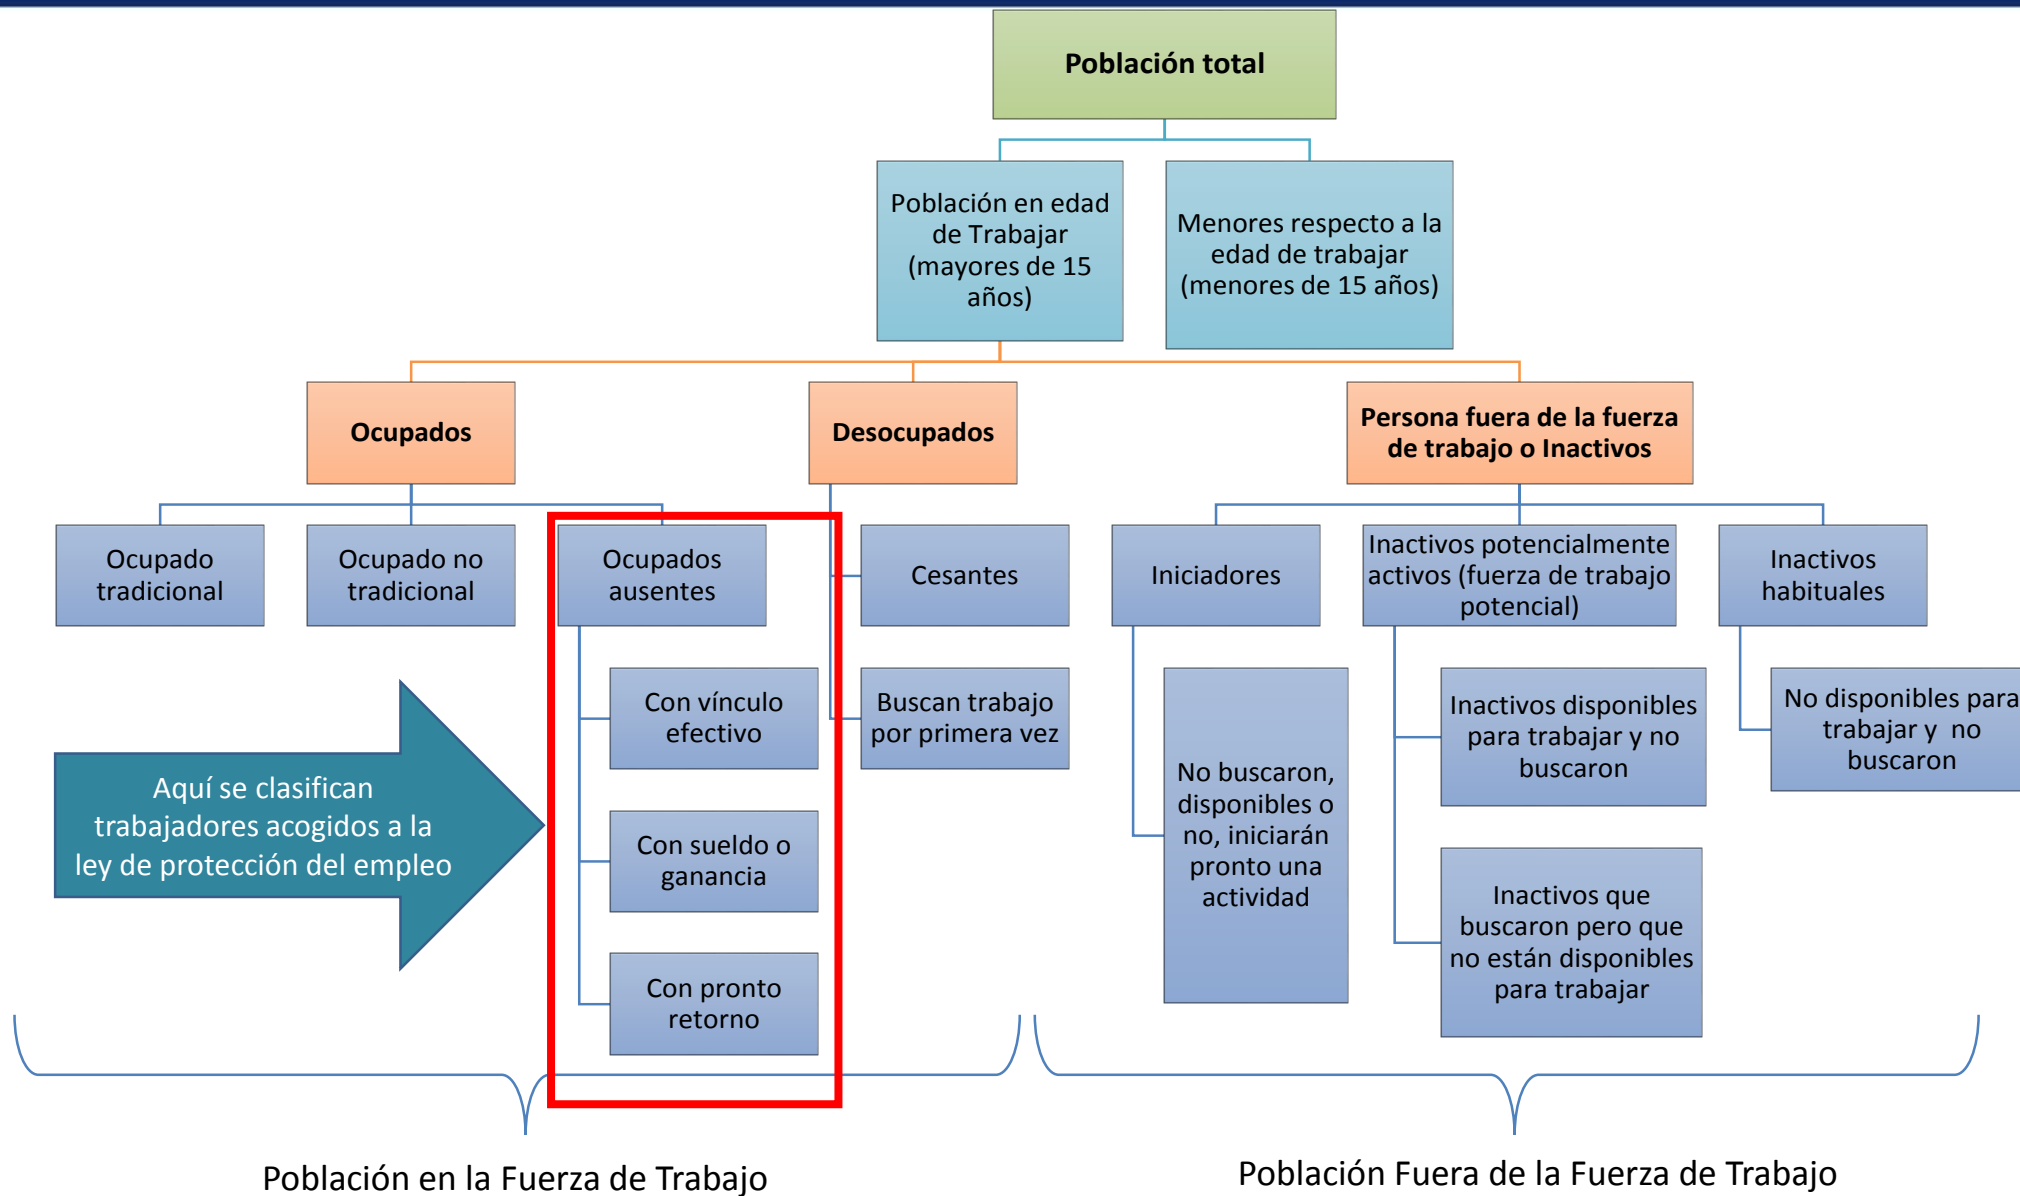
Población total

Población en edad de Trabajar (mayores de 15 años)

Menores respecto a la edad de trabajar (menores de 15 años)

Ocupados

Desocupados

Persona fuera de la fuerza de trabajo o Inactivos

Ocupado tradicional

Ocupado no tradicional

Ocupados ausentes

Con vínculo efectivo

Con sueldo o ganancia

Con pronto retorno

Cesantes

Buscan trabajo por primera vez

Iniciadores

No buscaron, disponibles o no, iniciarán pronto una actividad

Inactivos potencialmente activos (fuerza de trabajo potencial)

Inactivos disponibles para trabajar y no buscaron

Inactivos que buscaron pero que no están disponibles para trabajar

Inactivos habituales

No disponibles para trabajar y no buscaron

Aquí se clasifican trabajadores acogidos a la ley de protección del empleo

Población en la Fuerza de Trabajo

Población Fuera de la Fuerza de Trabajo